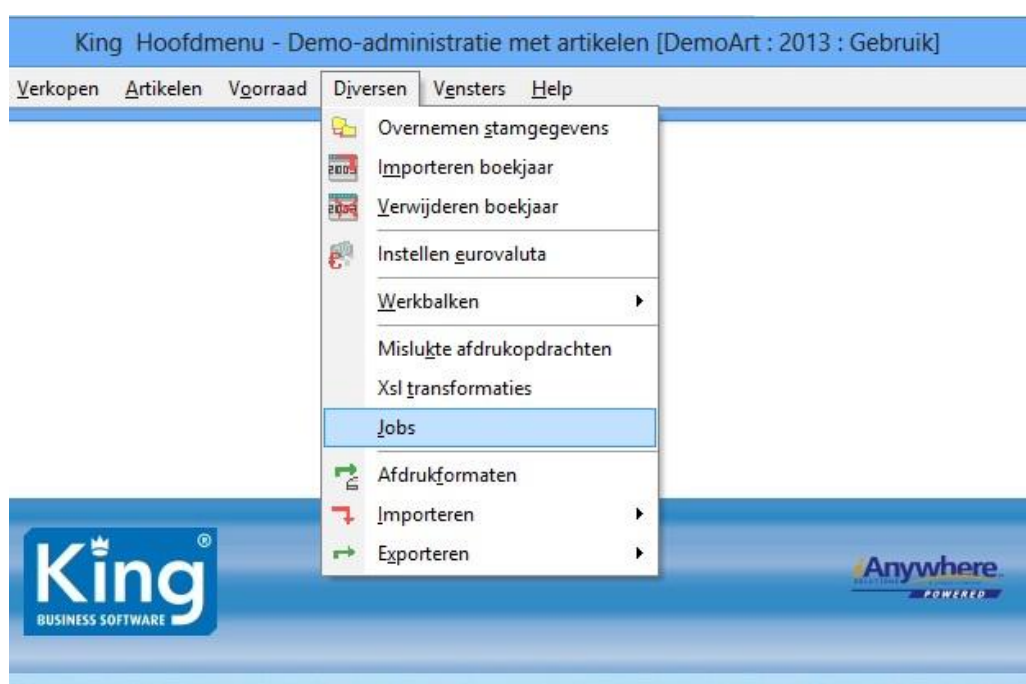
King Hoofdmenu - Demo-administratie met artikelen [DemoArt : 2013 : Gebruik]

Verkopen Artikelen Voorraad Diversen Vensters Help

Overnemen stamgegevens
Importeren boekjaar
Verwijderen boekjaar
Instellen eurovaluta
Werkbalken
Mislukte afdrukopdrachten
Xsl transformaties
Jobs
Afdrukformaten
Importeren
Exporteren

King®
BUSINESS SOFTWARE

Anywhere
POWERED